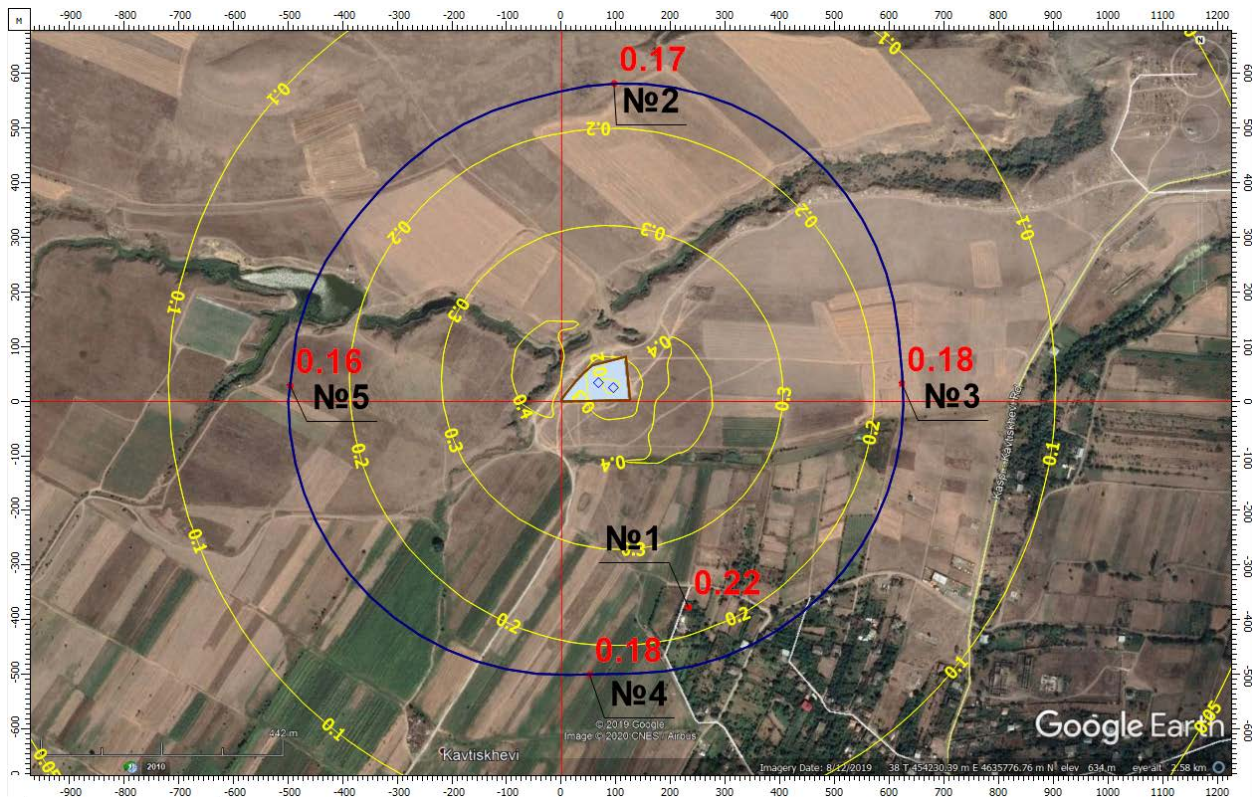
м
-900 -800 -700 -600 -500 -400 -300 -200 -100 0 100 200 300 400 500 600 700 800 900 1000 1100 1200

600
500
400
300
200
100
0
-100
-200
-300
-400
-500
-600

0.17
№2
0.16
№5
0.18
№3
№1
0.22
0.18
№4

0.1
0.2
0.3
0.4
0.2
0.3
0.4
0.3
0.2
0.1
0.1
0.2
0.3
0.4
0.3
0.2
0.1
0.2
0.2
0.1
0.1
0.05
0.05
0.1

Kavtiskhevi
Kaspi - Kavtiskhevi Rd
442 m
2010
© 2019 Google
Image © 2020 CNES / Airbus
Imagery Date: 8/12/2019 38 T 454230.39 m E 4635776.76 m N elev 634 m eye alt 2.58 km
Google Earth